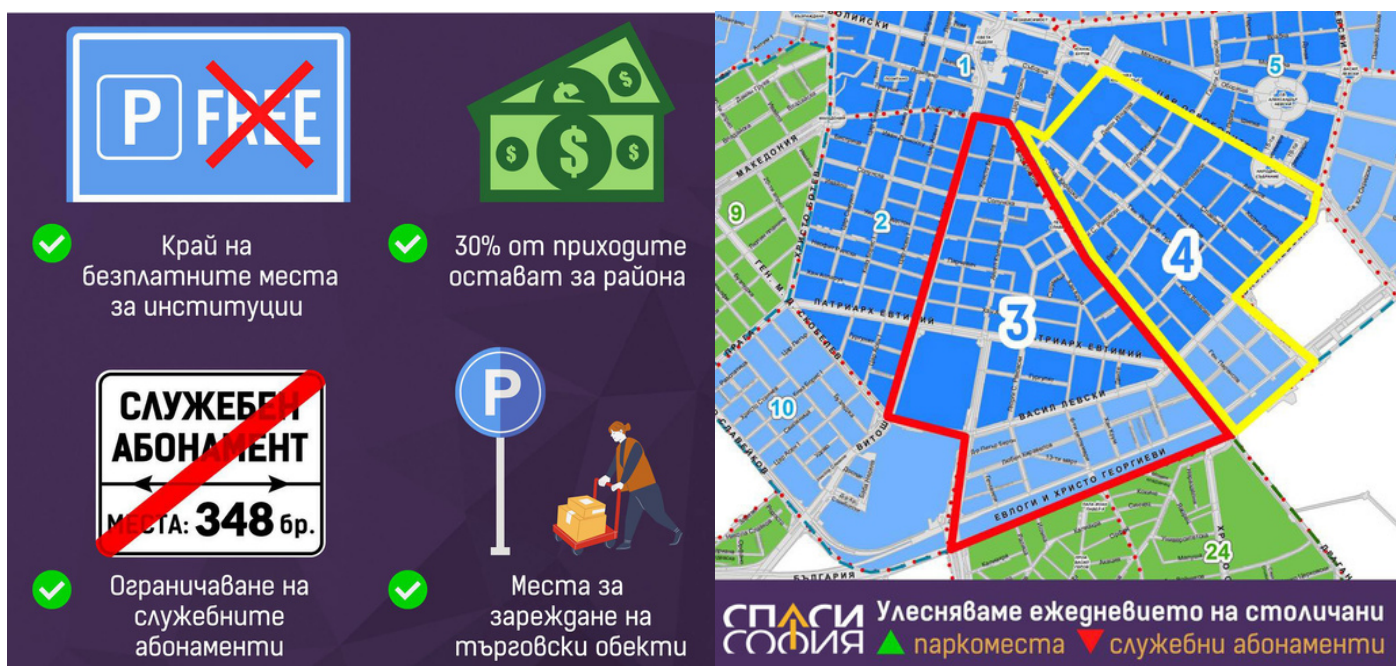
P FREE

Край на безплатните места за институции

30% от приходите остават за района

СЛУЖЕБЕН АБОНАМЕНТ
МЕСТА: 348 бр.

Ограничаване на служебните абонаменти

P

Места за зареждане на търговски обекти

1
5
2
9
3
4
10
24
МАКЕДОНИЯ
ПАТРИАРХ ЕВТИМИЙ
ВАСИЛ ЛЕВСКИ
ЕВЛОГИ И ХРИСТО ГЕОРГИЕВИ
ВИТОША
БЪЛГАРИЯ

СПАСИ СОФИЯ Улесняваме ежедневието на столичани
▲ паркоместа ▼ служебни абонаменти